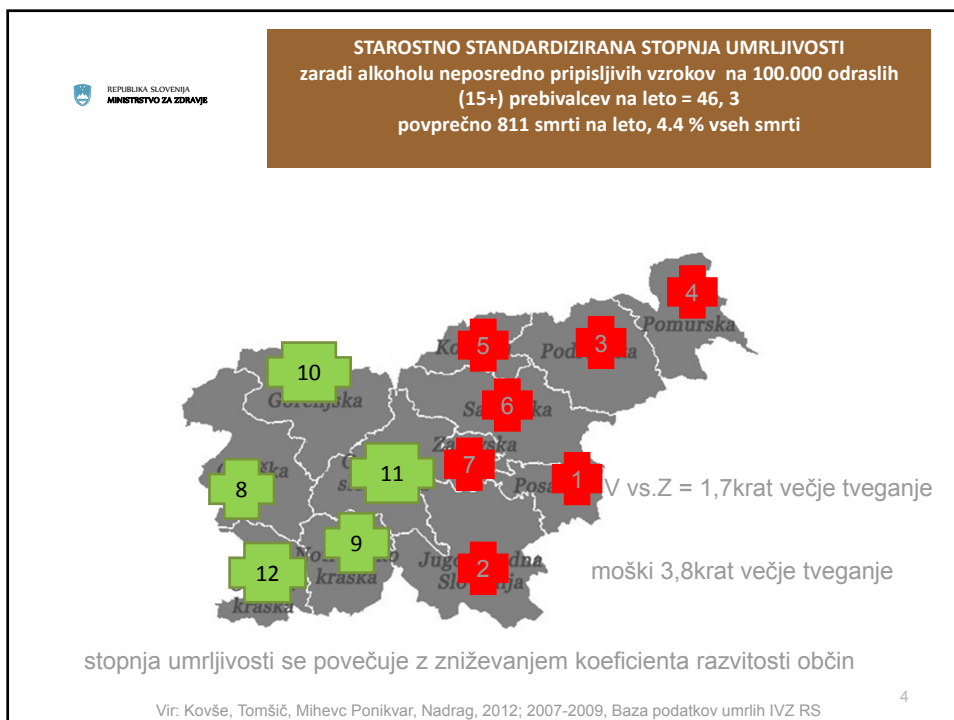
REPUBLIKA SLOVENIJA
MINISTRSTVO ZA ZDRAVJE

STAROSTNO STANDARDIZIRANA STOPNJA UMRLJIVOSTI zaradi alkoholu neposredno pripisljivih vzrokov na 100.000 odraslih (15+) prebivalcev na leto = 46, 3 povprečno 811 smrti na leto, 4.4 % vseh smrti

4
Pomurska
5
Ko
3
Pod
10
Gorenjska
6
Sa
ka
Za
ska
7
1
Posa
8
11
9
No
kraska
2
Jugo
dna
Slo
ja
12
kraska

V vs.Z = 1,7krat večje tveganje

moški 3,8krat večje tveganje

stopnja umrljivosti se povečuje z zniževanjem koeficienta razvitosti občin

4

Vir: Kovše, Tomšič, Mihevc Ponikvar, Nadrag, 2012; 2007-2009, Baza podatkov umrlih IVZ RS